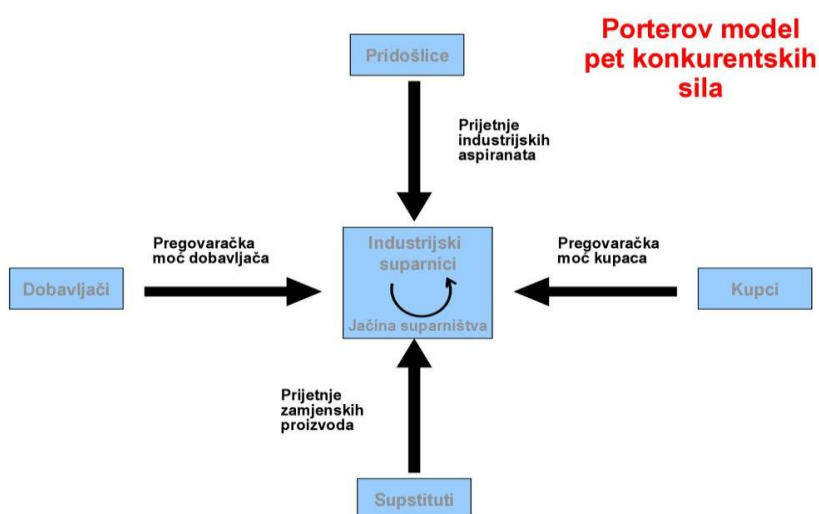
Porterov model pet konkurentskih sila

Pridošlice

Prijetnje industrijskih aspiranata

Pregovaračka moć dobavljača

Industrijski suparnici

Jačina suparništva

Pregovaračka moć kupaca

Dobavljači

Kupci

Prijetnje zamjenskih proizvoda

Supstituti